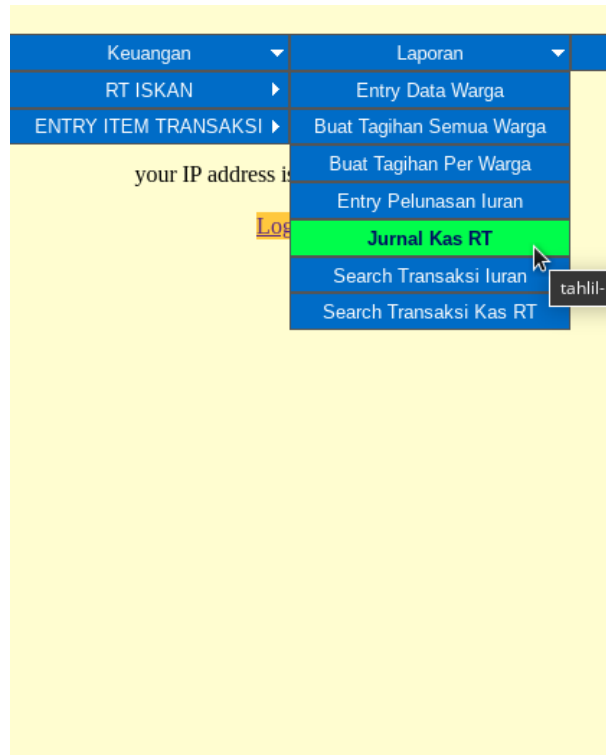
Keuangan ▼
Laporan ▼
RT ISKAN ▶
ENTRY ITEM TRANSAKSI ▶
Entry Data Warga
Buat Tagihan Semua Warga
Buat Tagihan Per Warga
Entry Pelunasan Iuran
Jurnal Kas RT
Search Transaksi Iuran
Search Transaksi Kas RT

your IP address is

Log

tahlil-